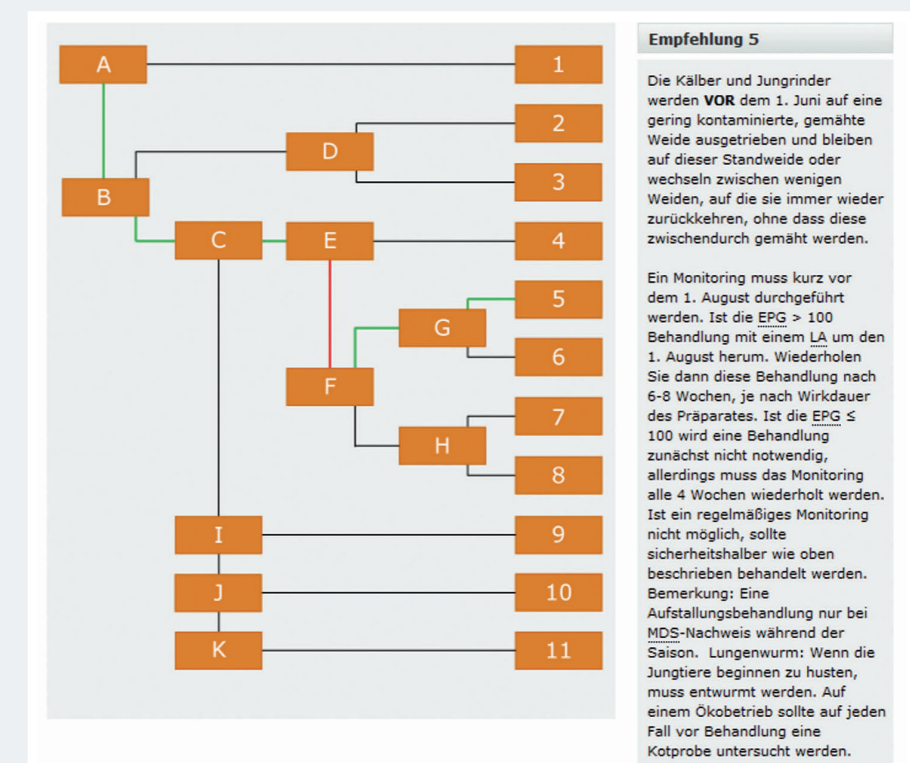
A
1
2
D
3
B
C
E
4
5
G
6
F
7
H
8
I
9
J
10
K
11

Empfehlung 5

Die Kälber und Jungrinder werden **VOR** dem 1. Juni auf eine gering kontaminierte, gemähte Weide ausgetrieben und bleiben auf dieser Standweide oder wechseln zwischen wenigen Weiden, auf die sie immer wieder zurückkehren, ohne dass diese zwischendurch gemäht werden.

Ein Monitoring muss kurz vor dem 1. August durchgeführt werden. Ist die EPG > 100 Behandlung mit einem LA um den 1. August herum. Wiederholen Sie dann diese Behandlung nach 6-8 Wochen, je nach Wirkdauer des Präparates. Ist die EPG ≤ 100 wird eine Behandlung zunächst nicht notwendig, allerdings muss das Monitoring alle 4 Wochen wiederholt werden. Ist ein regelmäßiges Monitoring nicht möglich, sollte sicherheitshalber wie oben beschrieben behandelt werden. Bemerkung: Eine Aufstallungsbehandlung nur bei MDS-Nachweis während der Saison. Lungenwurm: Wenn die Jungtiere beginnen zu husten, muss entwurmt werden. Auf einem Ökobetrieb sollte auf jeden Fall vor Behandlung eine Kotprobe untersucht werden.